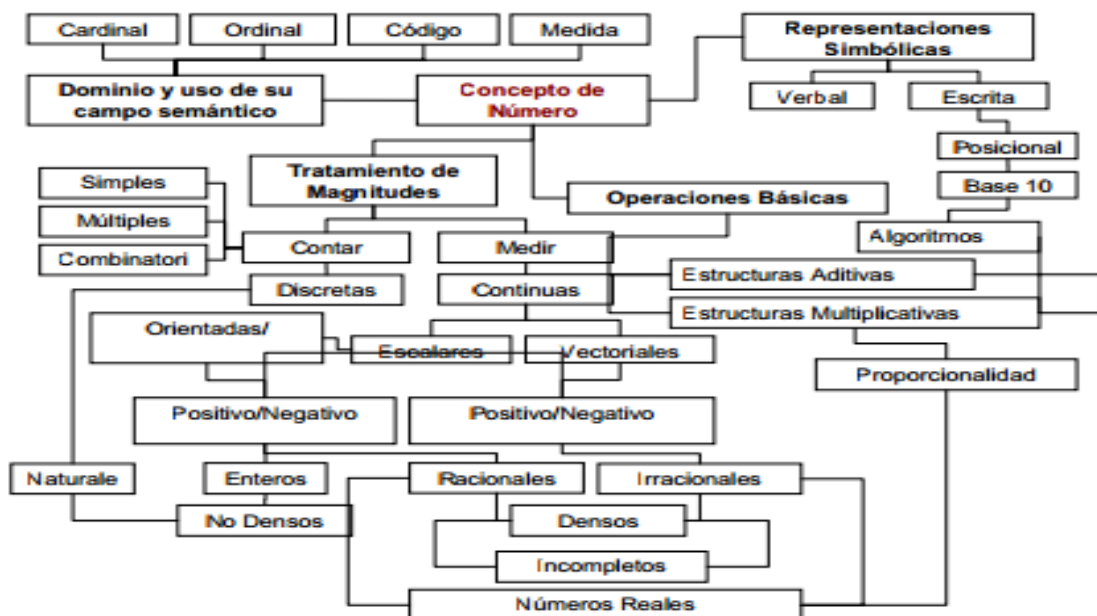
Cardinal

Ordinal

Código

Medida

Representaciones Simbólicas

Dominio y uso de su campo semántico

Concepto de Número

Verbal

Escrita

Posicional

Base 10

Tratamiento de Magnitudes

Operaciones Básicas

Simples

Múltiples

Combinatori

Contar

Medir

Algoritmos

Discretas

Continuas

Estructuras Aditivas

Estructuras Multiplicativas

Orientadas/

Escalares

Vectoriales

Proporcionalidad

Positivo/Negativo

Positivo/Negativo

Naturale

Enteros

Racionales

Irracionales

No Densos

Densos

Incompletos

Números Reales